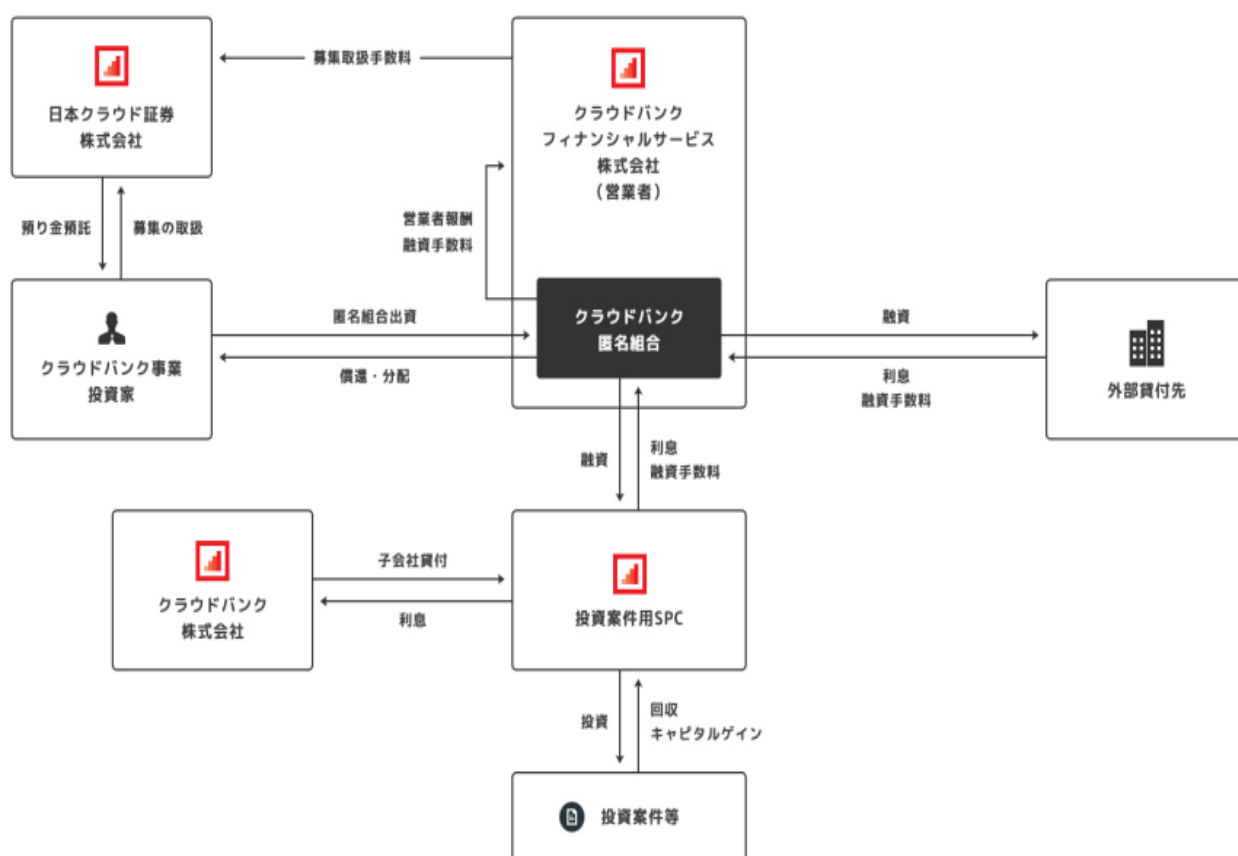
日本クラウド証券
株式会社

募集取扱手数料

クラウドバンク
フィナンシャルサービス
株式会社
（営業者）

預り金預託

募集の取扱

営業者報酬
融資手数料

クラウドバンク事業
投資家

匿名組合出資

償還・分配

クラウドバンク
匿名組合

融資

利息
融資手数料

外部貸付先

融資

利息
融資手数料

クラウドバンク
株式会社

子会社貸付

利息

投資案件用SPC

投資

回収
キャピタルゲイン

投資案件等